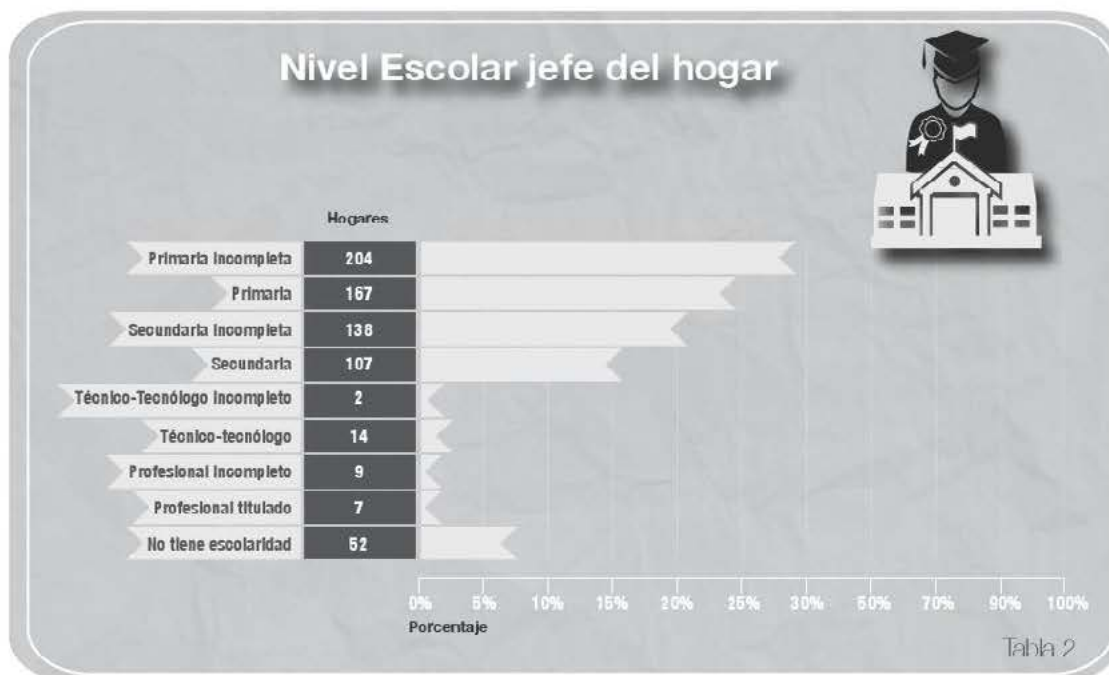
Nivel Escolar jefe del hogar

Hogares

| | Hogares |
|---|---|
| Primaria incompleta | 204 |
| Primaria | 167 |
| Secundaria incompleta | 138 |
| Secundaria | 107 |
| Técnico-Tecnólogo incompleto | 2 |
| Técnico-tecnólogo | 14 |
| Profesional incompleto | 9 |
| Profesional titulado | 7 |
| No tiene escolaridad | 52 |

0% 5% 10% 15% 20% 25% 30% 50% 70% 90% 100%

Porcentaje

Tabla 2